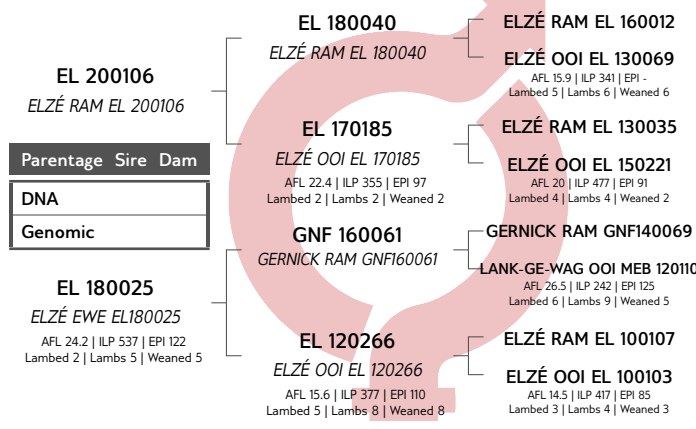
EL 200106
ELZÉ RAM EL 200106

Parentage Sire Dam

DNA

Genomic

EL 180025
ELZÉ EWE EL180025
AFL 24.2 | ILP 537 | EPI 122
Lambed 2 | Lambs 5 | Weaned 5

EL 180040
ELZÉ RAM EL 180040

EL 170185
ELZÉ OOI EL 170185
AFL 22.4 | ILP 355 | EPI 97
Lambed 2 | Lambs 2 | Weaned 2

GNF 160061
GERNICK RAM GNF160061

EL 120266
ELZÉ OOI EL 120266
AFL 15.6 | ILP 377 | EPI 110
Lambed 5 | Lambs 8 | Weaned 8

ELZÉ RAM EL 160012

ELZÉ OOI EL 130069
AFL 15.9 | ILP 341 | EPI -
Lambed 5 | Lambs 6 | Weaned 6

ELZÉ RAM EL 130035

ELZÉ OOI EL 150221
AFL 20 | ILP 477 | EPI 91
Lambed 4 | Lambs 4 | Weaned 2

GERNICK RAM GNF140069

LANK-GE-WAG OOI MEB 120110
AFL 26.5 | ILP 242 | EPI 125
Lambed 6 | Lambs 9 | Weaned 5

ELZÉ RAM EL 100107

ELZÉ OOI EL 100103
AFL 14.5 | ILP 417 | EPI 85
Lambed 3 | Lambs 4 | Weaned 3